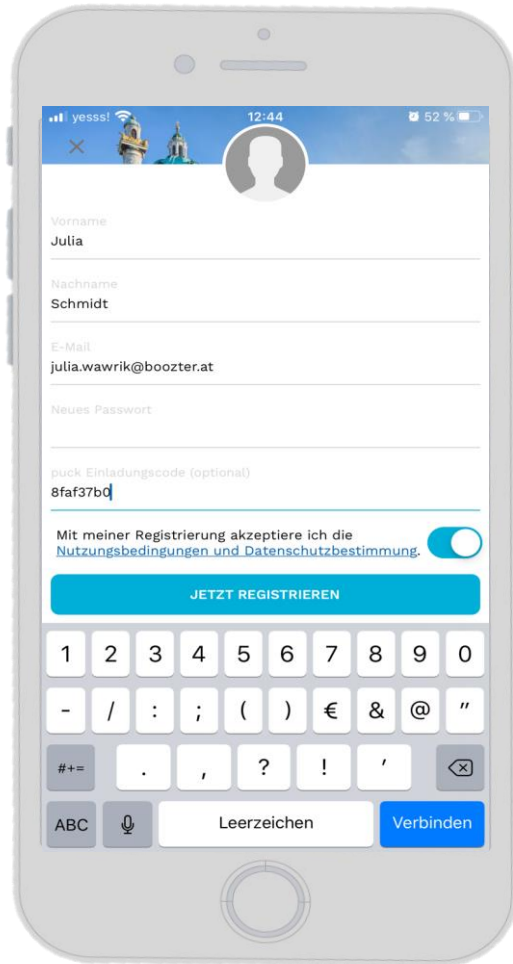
yesss! 12:44 52 %

×

Vorname
Julia

Nachname
Schmidt

E-Mail
julia.wawrik@boozter.at

Neues Passwort

puck Einladungscode (optional)
8faf37b0

Mit meiner Registrierung akzeptiere ich die Nutzungsbedingungen und Datenschutzbestimmung.

JETZT REGISTRIEREN

1 2 3 4 5 6 7 8 9 0
- / : ; ( ) € & @ "
#+= . , ? ! '
ABC Leerzeichen Verbinden